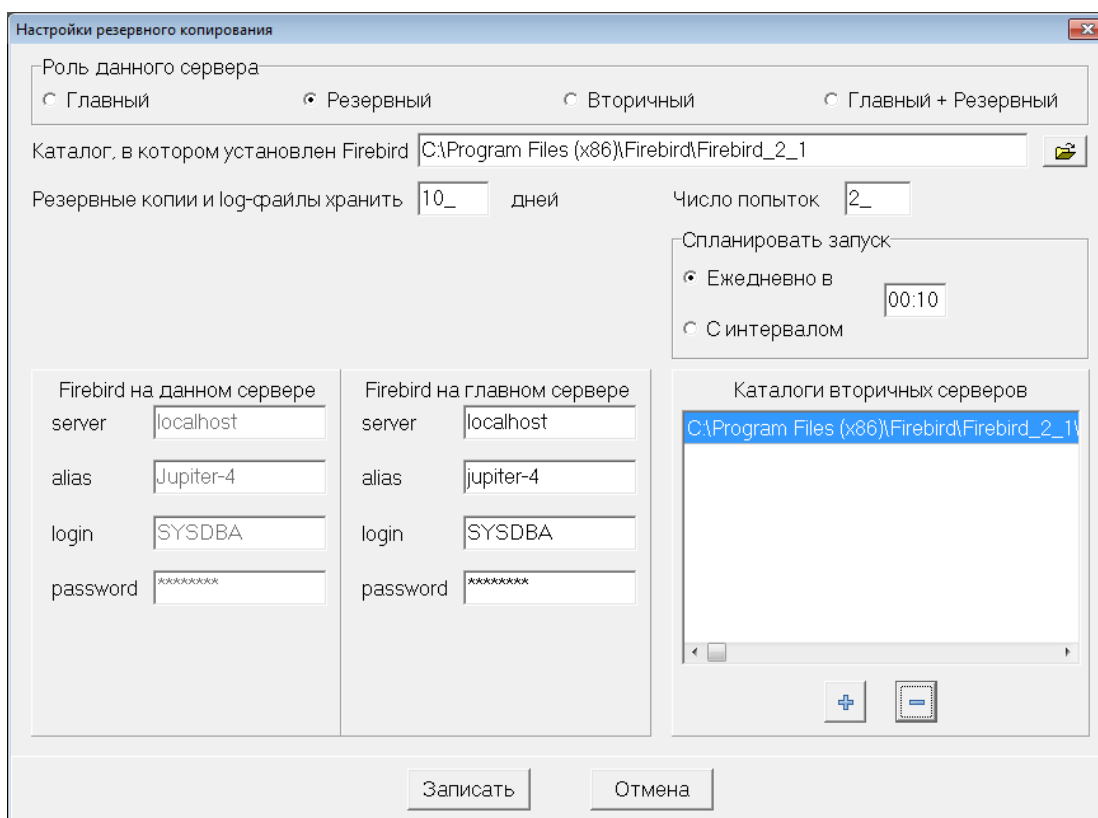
Настройки резервного копирования

Роль данного сервера
Главный
Резервный
Вторичный
Главный + Резервный

Каталог, в котором установлен Firebird C:\Program Files (x86)\Firebird\Firebird_2_1

Резервные копии и log-файлы хранить 10_ дней

Число попыток 2_

Спланировать запуск
Ежедневно в 00:10
С интервалом

Firebird на данном сервере
server localhost
alias Jupiter-4
login SYSDBA
password ********

Firebird на главном сервере
server localhost
alias jupiter-4
login SYSDBA
password ********

Каталоги вторичных серверов
C:\Program Files (x86)\Firebird\Firebird_2_1\

Записать
Отмена